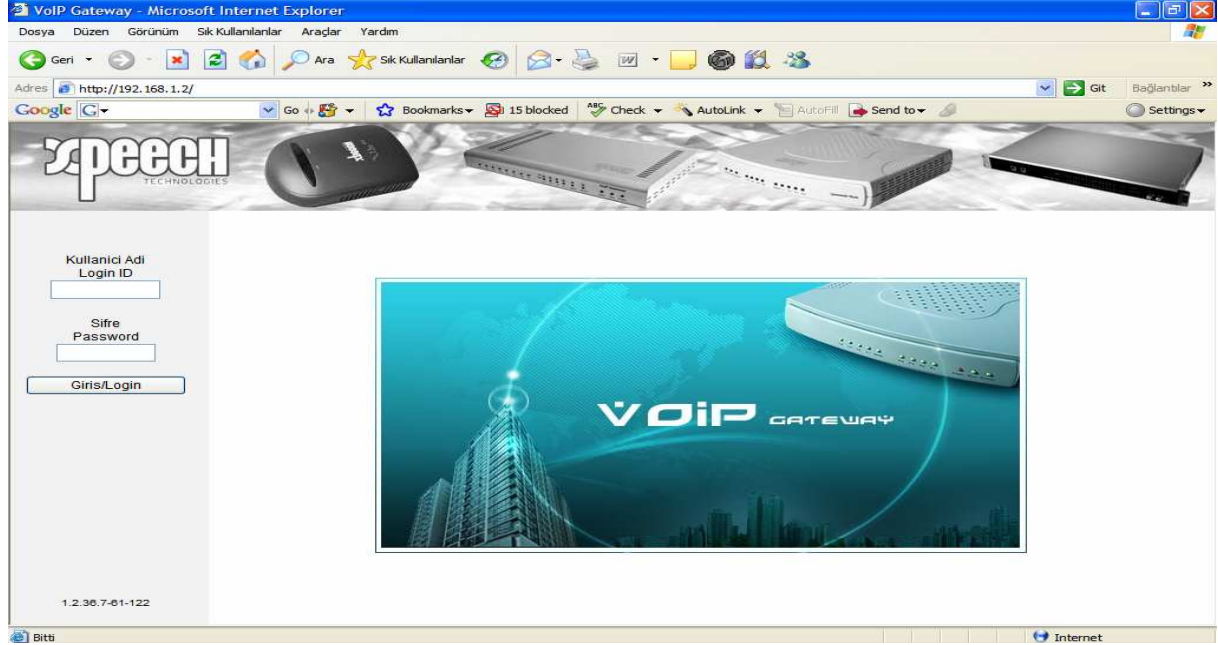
VoIP Gateway - Microsoft Internet Explorer

Dosya Düzen Görünüm Sık Kullanılanlar Araçlar Yardım

Geri Ara Sık Kullanılanlar

Adres http://192.168.1.2/ Git Bağlantılar

Google Go Bookmarks 15 blocked Check AutoLink AutoFill Send to Settings

speech TECHNOLOGIES

Kullanici Adi
Login ID

Sifre
Password

Giris/Login

VOIP GATEWAY

1.2.36.7-61-122

Bitti Internet